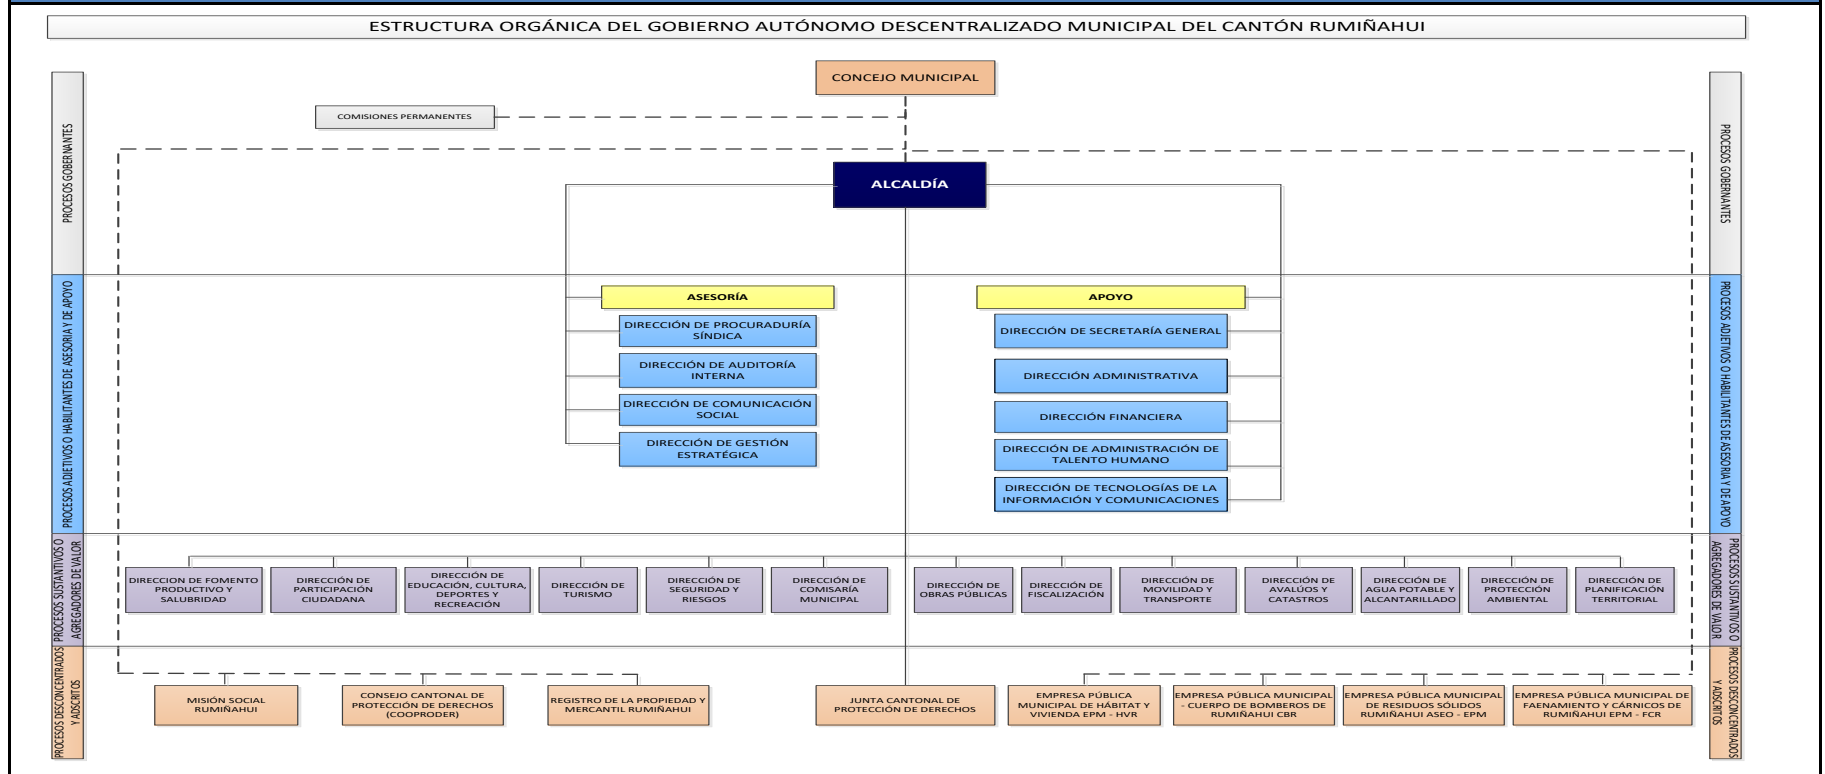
ESTRUCTURA ORGÁNICA DEL GOBIERNO AUTÓNOMO DESCENTRALIZADO MUNICIPAL DEL CANTÓN RUMIÑAHUI

PROCESOS GOBERNANTES

CONCEJO MUNICIPAL

COMISIONES PERMANENTES

ALCALDÍA

PROCESOS GOBERNANTES

PROCESOS ADJETIVOS O HABILITANTES DE ASESORIA Y DE APOYO

ASESORÍA

DIRECCIÓN DE PROCURADURÍA SÍNDICA

DIRECCIÓN DE AUDITORÍA INTERNA

DIRECCIÓN DE COMUNICACIÓN SOCIAL

DIRECCIÓN DE GESTIÓN ESTRATÉGICA

APOYO

DIRECCIÓN DE SECRETARÍA GENERAL

DIRECCIÓN ADMINISTRATIVA

DIRECCIÓN FINANCIERA

DIRECCIÓN DE ADMINISTRACIÓN DE TALENTO HUMANO

DIRECCIÓN DE TECNOLOGÍAS DE LA INFORMACIÓN Y COMUNICACIONES

PROCESOS ADJETIVOS O HABILITANTES DE ASESORIA Y DE APOYO

PROCESOS SUSTANTIVOS O AGREGADORES DE VALOR

DIRECCION DE FOMENTO PRODUCTIVO Y SALUBRIDAD

DIRECCIÓN DE PARTICIPACIÓN CIUDADANA

DIRECCIÓN DE EDUCACIÓN, CULTURA, DEPORTES Y RECREACIÓN

DIRECCIÓN DE TURISMO

DIRECCIÓN DE SEGURIDAD Y RIESGOS

DIRECCIÓN DE COMISARÍA MUNICIPAL

DIRECCIÓN DE OBRAS PÚBLICAS

DIRECCIÓN DE FISCALIZACIÓN

DIRECCIÓN DE MOVILIDAD Y TRANSPORTE

DIRECCIÓN DE AVALÚOS Y CATASTROS

DIRECCIÓN DE AGUA POTABLE Y ALCANTARILLADO

DIRECCIÓN DE PROTECCIÓN AMBIENTAL

DIRECCIÓN DE PLANIFICACIÓN TERRITORIAL

PROCESOS SUSTANTIVOS O AGREGADORES DE VALOR

PROCESOS DESCONCENTRADOS Y ADSCRITOS

MISIÓN SOCIAL RUMIÑAHUI

CONSEJO CANTONAL DE PROTECCIÓN DE DERECHOS (COOPRODER)

REGISTRO DE LA PROPIEDAD Y MERCANTIL RUMIÑAHUI

JUNTA CANTONAL DE PROTECCIÓN DE DERECHOS

EMPRESA PÚBLICA MUNICIPAL DE HÁBITAT Y VIVIENDA EPM - HVR

EMPRESA PÚBLICA MUNICIPAL - CUERPO DE BOMBEROS DE RUMIÑAHUI CBR

EMPRESA PÚBLICA MUNICIPAL DE RESIDUOS SÓLIDOS RUMIÑAHUI ASEO - EPM

EMPRESA PÚBLICA MUNICIPAL DE FAENAMIENTO Y CÁRNICOS DE RUMIÑAHUI EPM - FCR

PROCESOS DESCONCENTRADOS Y ADSCRITOS